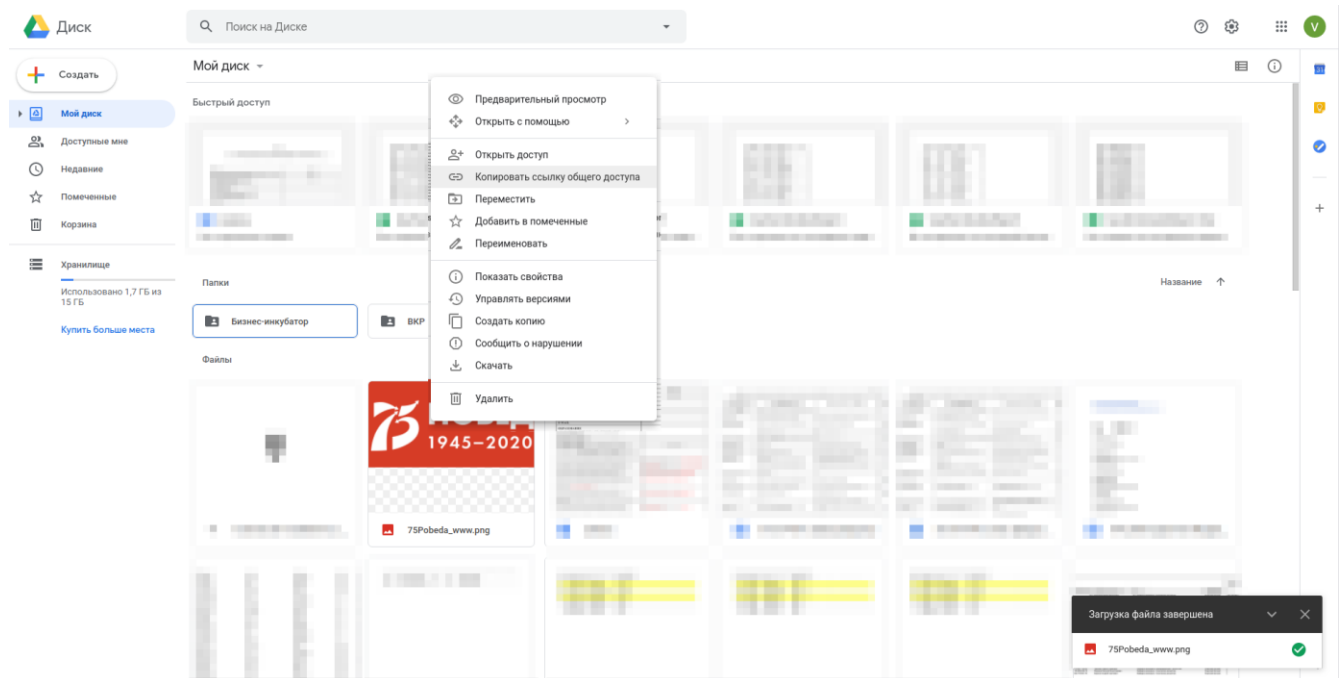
Диск

Поиск на Диске

V

Создать

Мой диск

Доступные мне

Недавние

Помеченные

Корзина

Хранилище

Использовано 1,7 ГБ из 15 ГБ

Купить больше места

Мой диск

Быстрый доступ

Предварительный просмотр

Открыть с помощью

Открыть доступ

Копировать ссылку общего доступа

Переместить

Добавить в помеченные

Переименовать

Показать свойства

Управлять версиями

Создать копию

Сообщить о нарушении

Скачать

Удалить

Папки

Название

Бизнес-инкубатор

ВКР

Файлы

75 ПОБЕД 1945–2020

75Pobeda_www.png

Загрузка файла завершена

75Pobeda_www.png